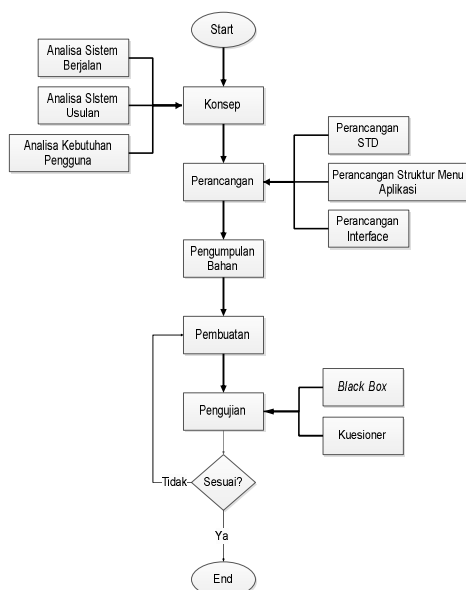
Start

Analisa Sistem Berjalan

Analisa SIstem Usulan

Analisa Kebutuhan Pengguna

Konsep

Perancangan STD

Perancangan Struktur Menu Aplikasi

Perancangan Interface

Perancangan

Pengumpulan Bahan

Pembuatan

Black Box

Kuesioner

Pengujian

Tidak

Sesuai?

Ya

End